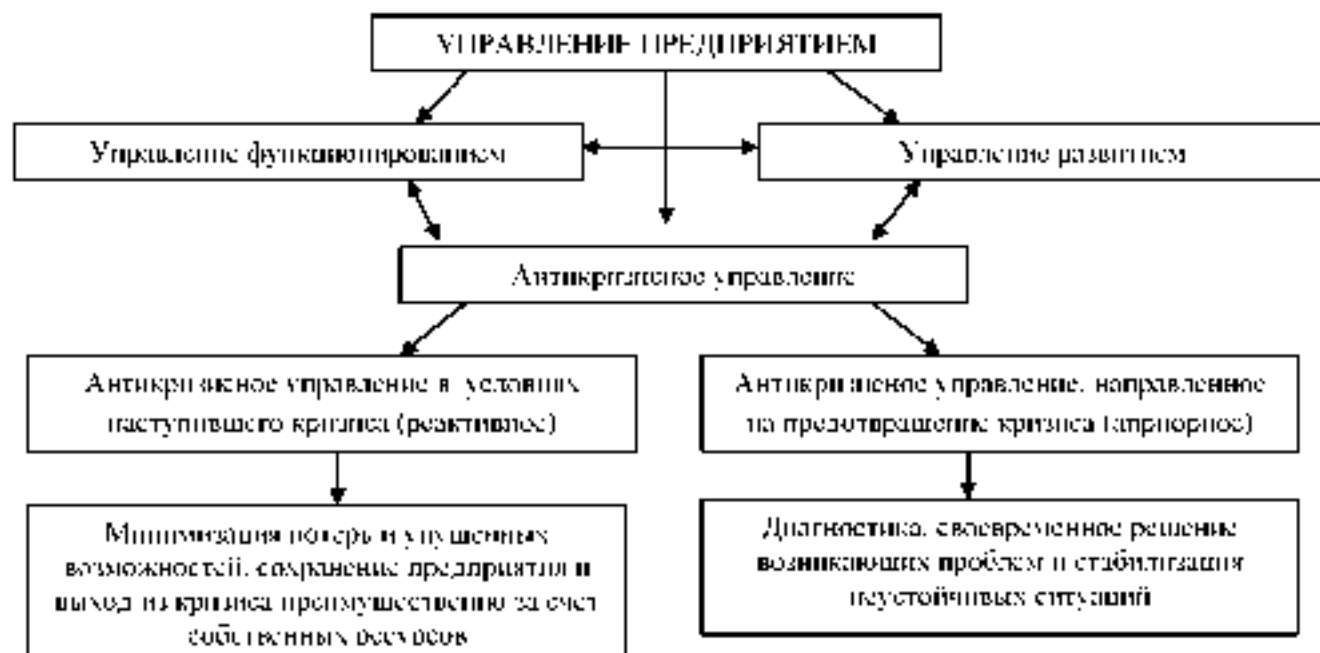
УПРАВЛЕНИЕ ПРЕДПРИЯТИЕМ

Управление функционированием

Управление развитием

Антикризисное управление

Антикризисное управление в условиях наступившего кризиса (реактивное)

Антикризисное управление, направленное на предотвращение кризиса (априорное)

Минимизация потерь и упущенных возможностей, сохранение предприятия и выход из кризиса преимущественно за счет собственных ресурсов

Диагностика, своевременное решение возникающих проблем и стабилизация неустойчивых ситуаций